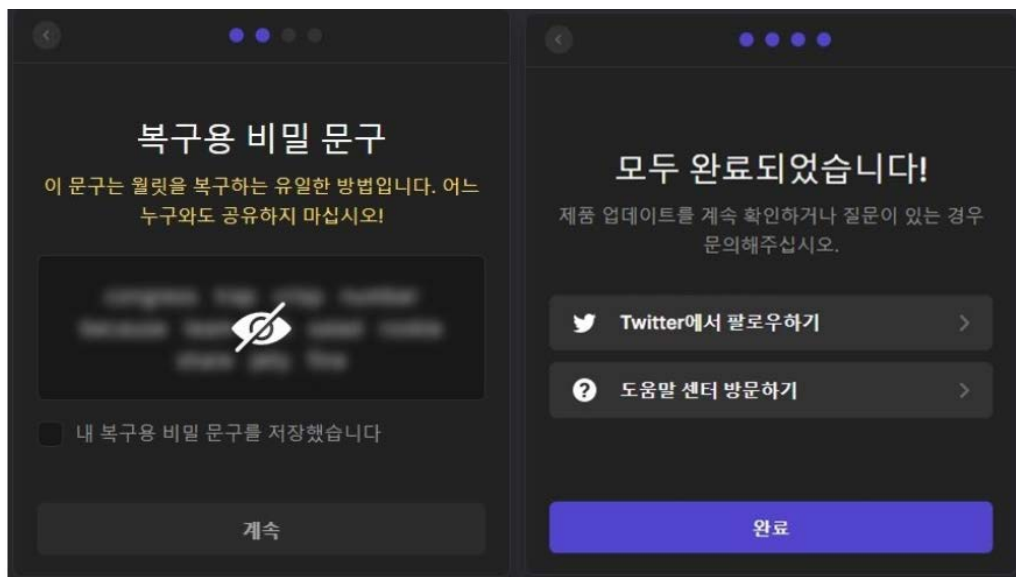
복구용 비밀 문구

이 문구는 월릿을 복구하는 유일한 방법입니다. 어느 누구와도 공유하지 마십시오!

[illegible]

내 복구용 비밀 문구를 저장했습니다

계속

모두 완료되었습니다!

제품 업데이트를 계속 확인하거나 질문이 있는 경우 문의해주십시오.

Twitter에서 팔로우하기

도움말 센터 방문하기

완료